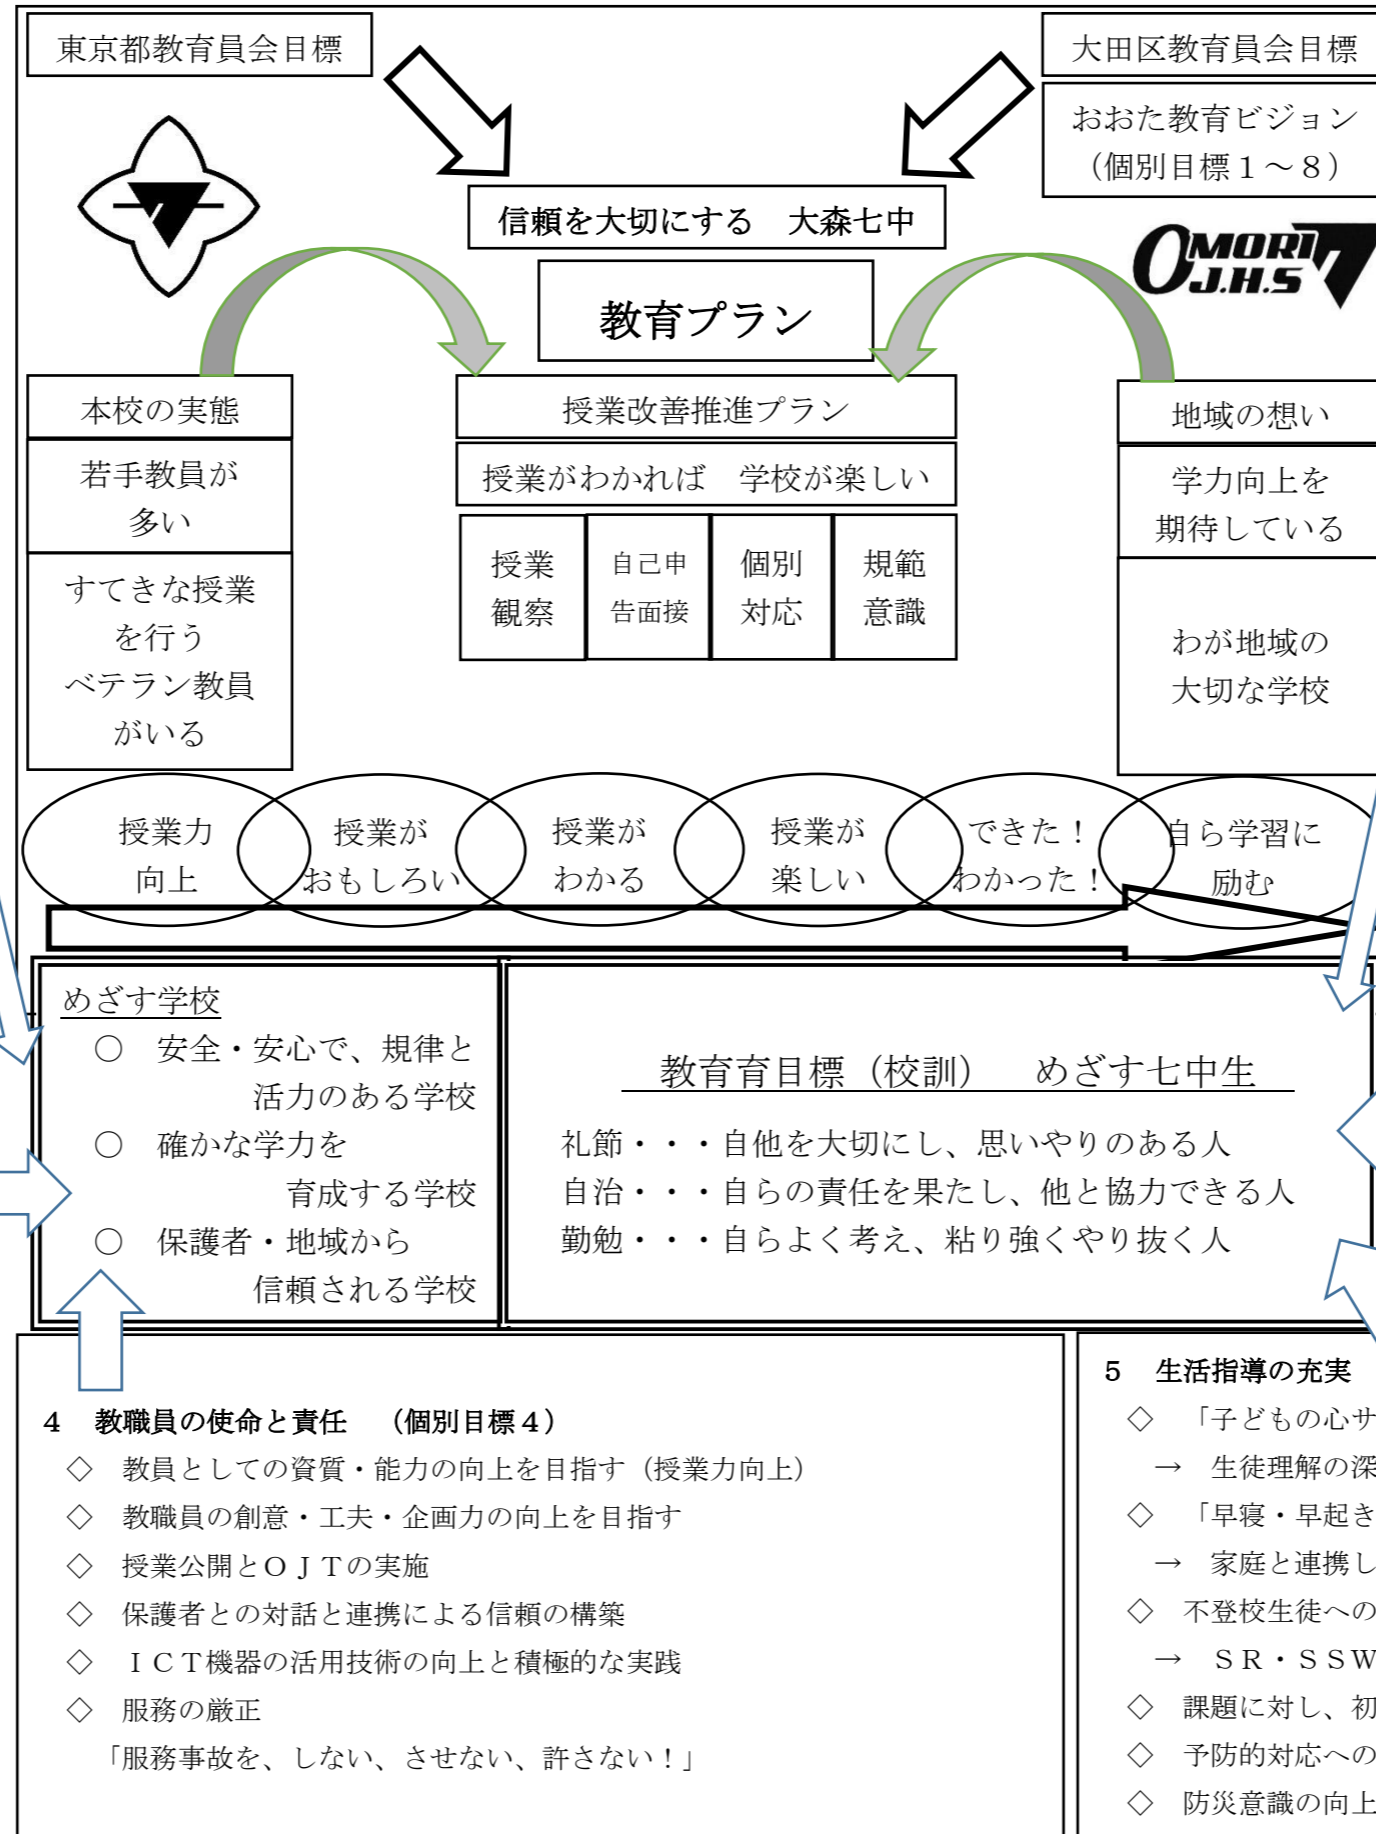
東京都教育員会目標

大田区教育員会目標

おおた教育ビジョン（個別目標１～８）

信頼を大切にする　大森七中

OMORI J.H.S

教育プラン

本校の実態

若手教員が多い

すてきな授業を行うベテラン教員がいる

授業改善推進プラン

授業がわかれば　学校が楽しい

| 授業観察 | 自己申告面接 | 個別対応 | 規範意識 |
|---|---|---|---|

地域の想い

学力向上を期待している

わが地域の大切な学校

授業力向上

授業がおもしろい

授業がわかる

授業が楽しい

できた！わかった！

自ら学習に励む

めざす学校

○　安全・安心で、規律と活力のある学校

○　確かな学力を育成する学校

○　保護者・地域から信頼される学校

教育育目標（校訓）　めざす七中生

礼節・・・自他を大切にし、思いやりのある人
自治・・・自らの責任を果たし、他と協力できる人
勤勉・・・自らよく考え、粘り強くやり抜く人

4　教職員の使命と責任　（個別目標４）
◇　教員としての資質・能力の向上を目指す（授業力向上）
◇　教職員の創意・工夫・企画力の向上を目指す
◇　授業公開とＯＪＴの実施
◇　保護者との対話と連携による信頼の構築
◇　ＩＣＴ機器の活用技術の向上と積極的な実践
◇　服務の厳正
「服務事故を、しない、させない、許さない！」

5　生活指導の充実
◇　「子どもの心サ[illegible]
→　生徒理解の深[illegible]
◇　「早寝・早起き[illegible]
→　家庭と連携し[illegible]
◇　不登校生徒への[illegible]
→　ＳＲ・ＳＳＷ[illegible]
◇　課題に対し、初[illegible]
◇　予防的対応への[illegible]
◇　防災意識の向上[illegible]